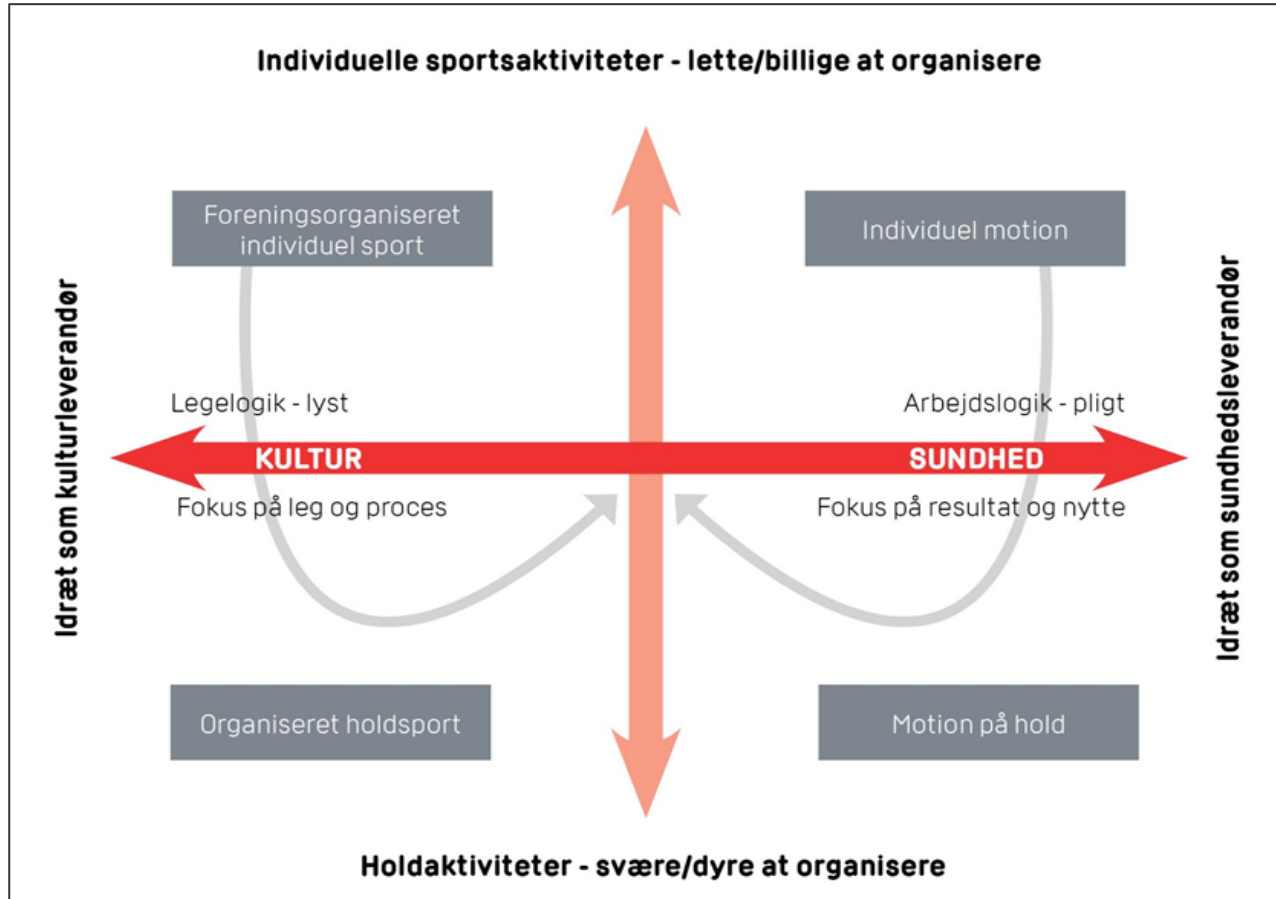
Individuelle sportsaktiviteter - lette/billige at organisere

Foreningsorganiseret individuel sport

Individuel motion

Idræt som kulturleverandør

Idræt som sundhedsleverandør

Legelogik - lyst

Arbejdslogik - pligt

KULTUR

SUNDHED

Fokus på leg og proces

Fokus på resultat og nytte

Organiseret holdsport

Motion på hold

Holdaktiviteter - svære/dyre at organisere